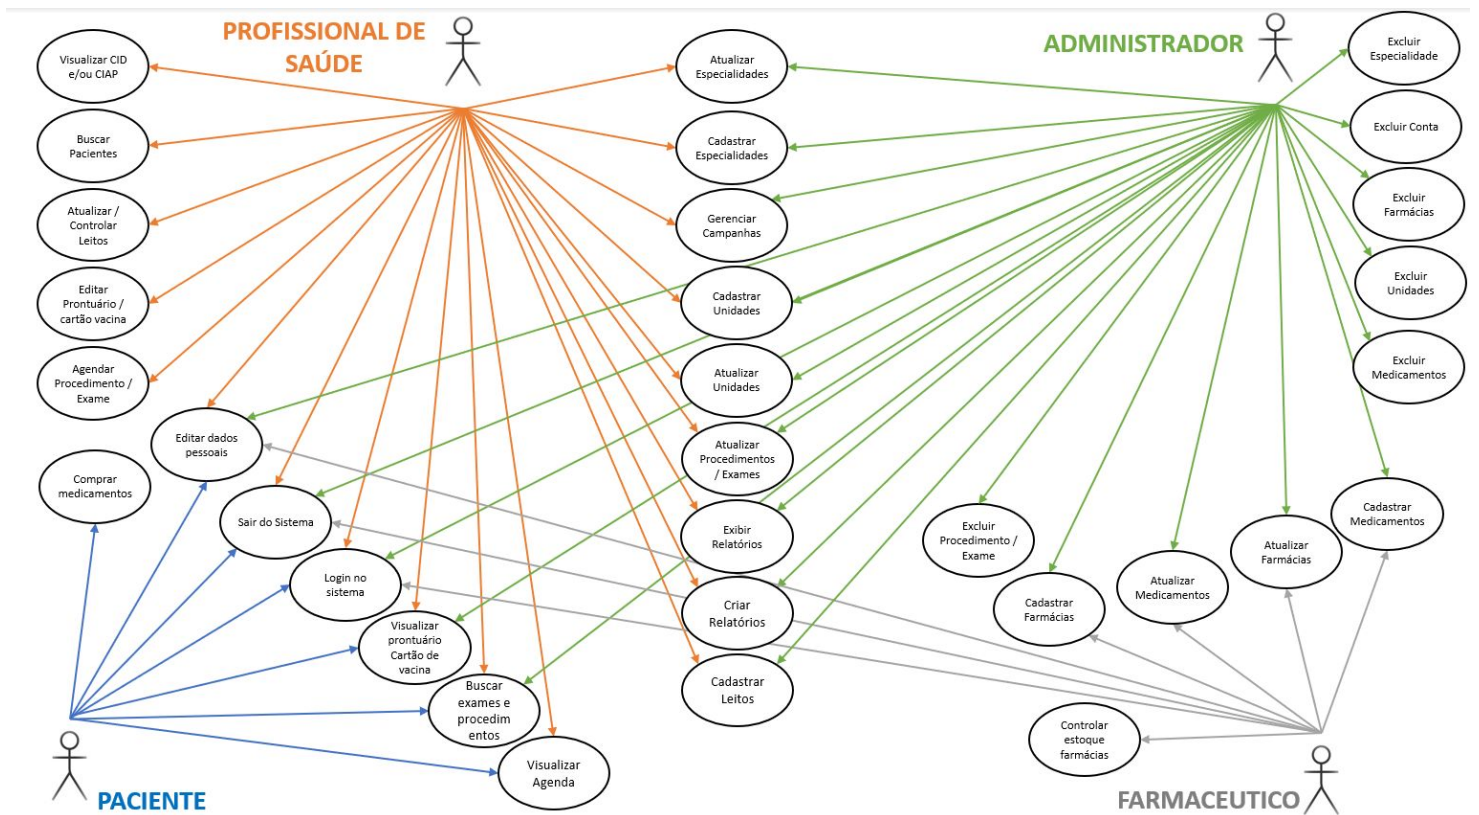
PROFISSIONAL DE SAÚDE

ADMINISTRADOR

Visualizar CID e/ou CIAP

Buscar Pacientes

Atualizar / Controlar Leitos

Editar Prontuário / cartão vacina

Agendar Procedimento / Exame

Comprar medicamentos

Editar dados pessoais

Sair do Sistema

Login no sistema

Visualizar prontuário Cartão de vacina

Buscar exames e procedim entos

Visualizar Agenda

Atualizar Especialidades

Cadastrar Especialidades

Gerenciar Campanhas

Cadastrar Unidades

Atualizar Unidades

Atualizar Procedimentos / Exames

Exibir Relatórios

Criar Relatórios

Cadastrar Leitos

Excluir Especialidade

Excluir Conta

Excluir Farmácias

Excluir Unidades

Excluir Medicamentos

Cadastrar Medicamentos

Atualizar Farmácias

Atualizar Medicamentos

Excluir Procedimento / Exame

Cadastrar Farmácias

Controlar estoque farmácias

PACIENTE

FARMACEUTICO